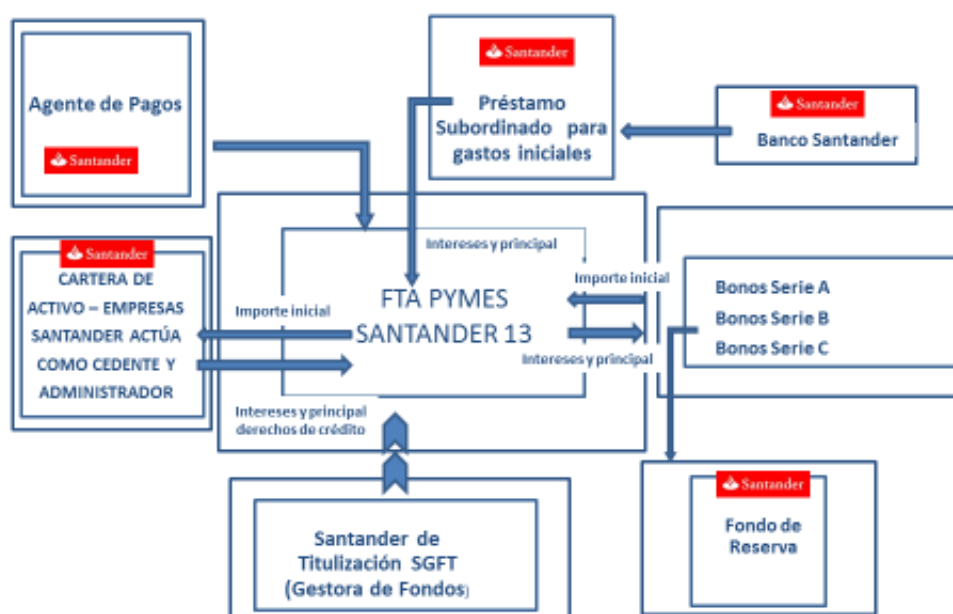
Agente de Pagos

Santander

Santander

Préstamo Subordinado para gastos iniciales

Santander

Banco Santander

Santander

CARTERA DE ACTIVO – EMPRESAS SANTANDER ACTÚA COMO CEDENTE Y ADMINISTRADOR

Intereses y principal

Importe inicial

FTA PYMES SANTANDER 13

Importe inicial

Intereses y principal

Bonos Serie A
Bonos Serie B
Bonos Serie C

Intereses y principal derechos de crédito

Santander

Fondo de Reserva

Santander de Titulización SGFT (Gestora de Fondos)